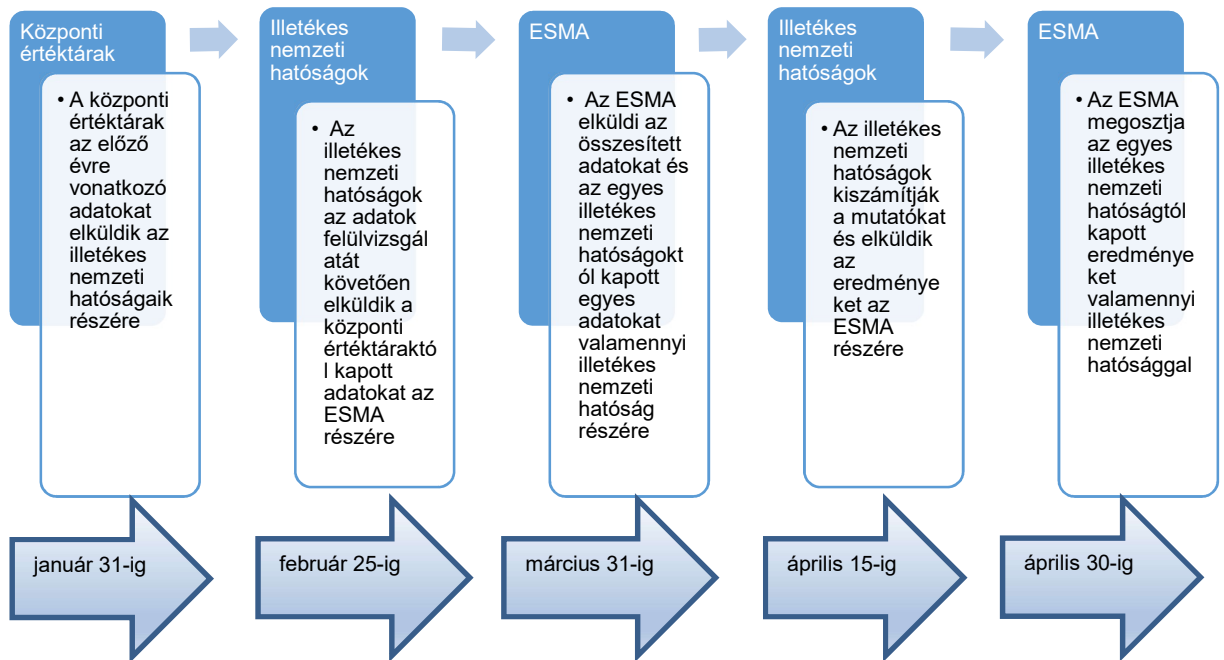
Központi értéktárak

• A központi értéktárak az előző évre vonatkozó adatokat elküldik az illetékes nemzeti hatóságaik részére

Illetékes nemzeti hatóságok

• Az illetékes nemzeti hatóságok az adatok felülvizsgálatát követően elküldik a központi értéktártól kapott adatokat az ESMA részére

ESMA

• Az ESMA elküldi az összesített adatokat és az egyes illetékes nemzeti hatóságoktól kapott egyes adatokat valamennyi illetékes nemzeti hatóság részére

Illetékes nemzeti hatóságok

• Az illetékes nemzeti hatóságok kiszámítják a mutatókat és elküldik az eredményeket az ESMA részére

ESMA

• Az ESMA megosztja az egyes illetékes nemzeti hatóságtól kapott eredményeket valamennyi illetékes nemzeti hatósággal

január 31-ig

február 25-ig

március 31-ig

április 15-ig

április 30-ig